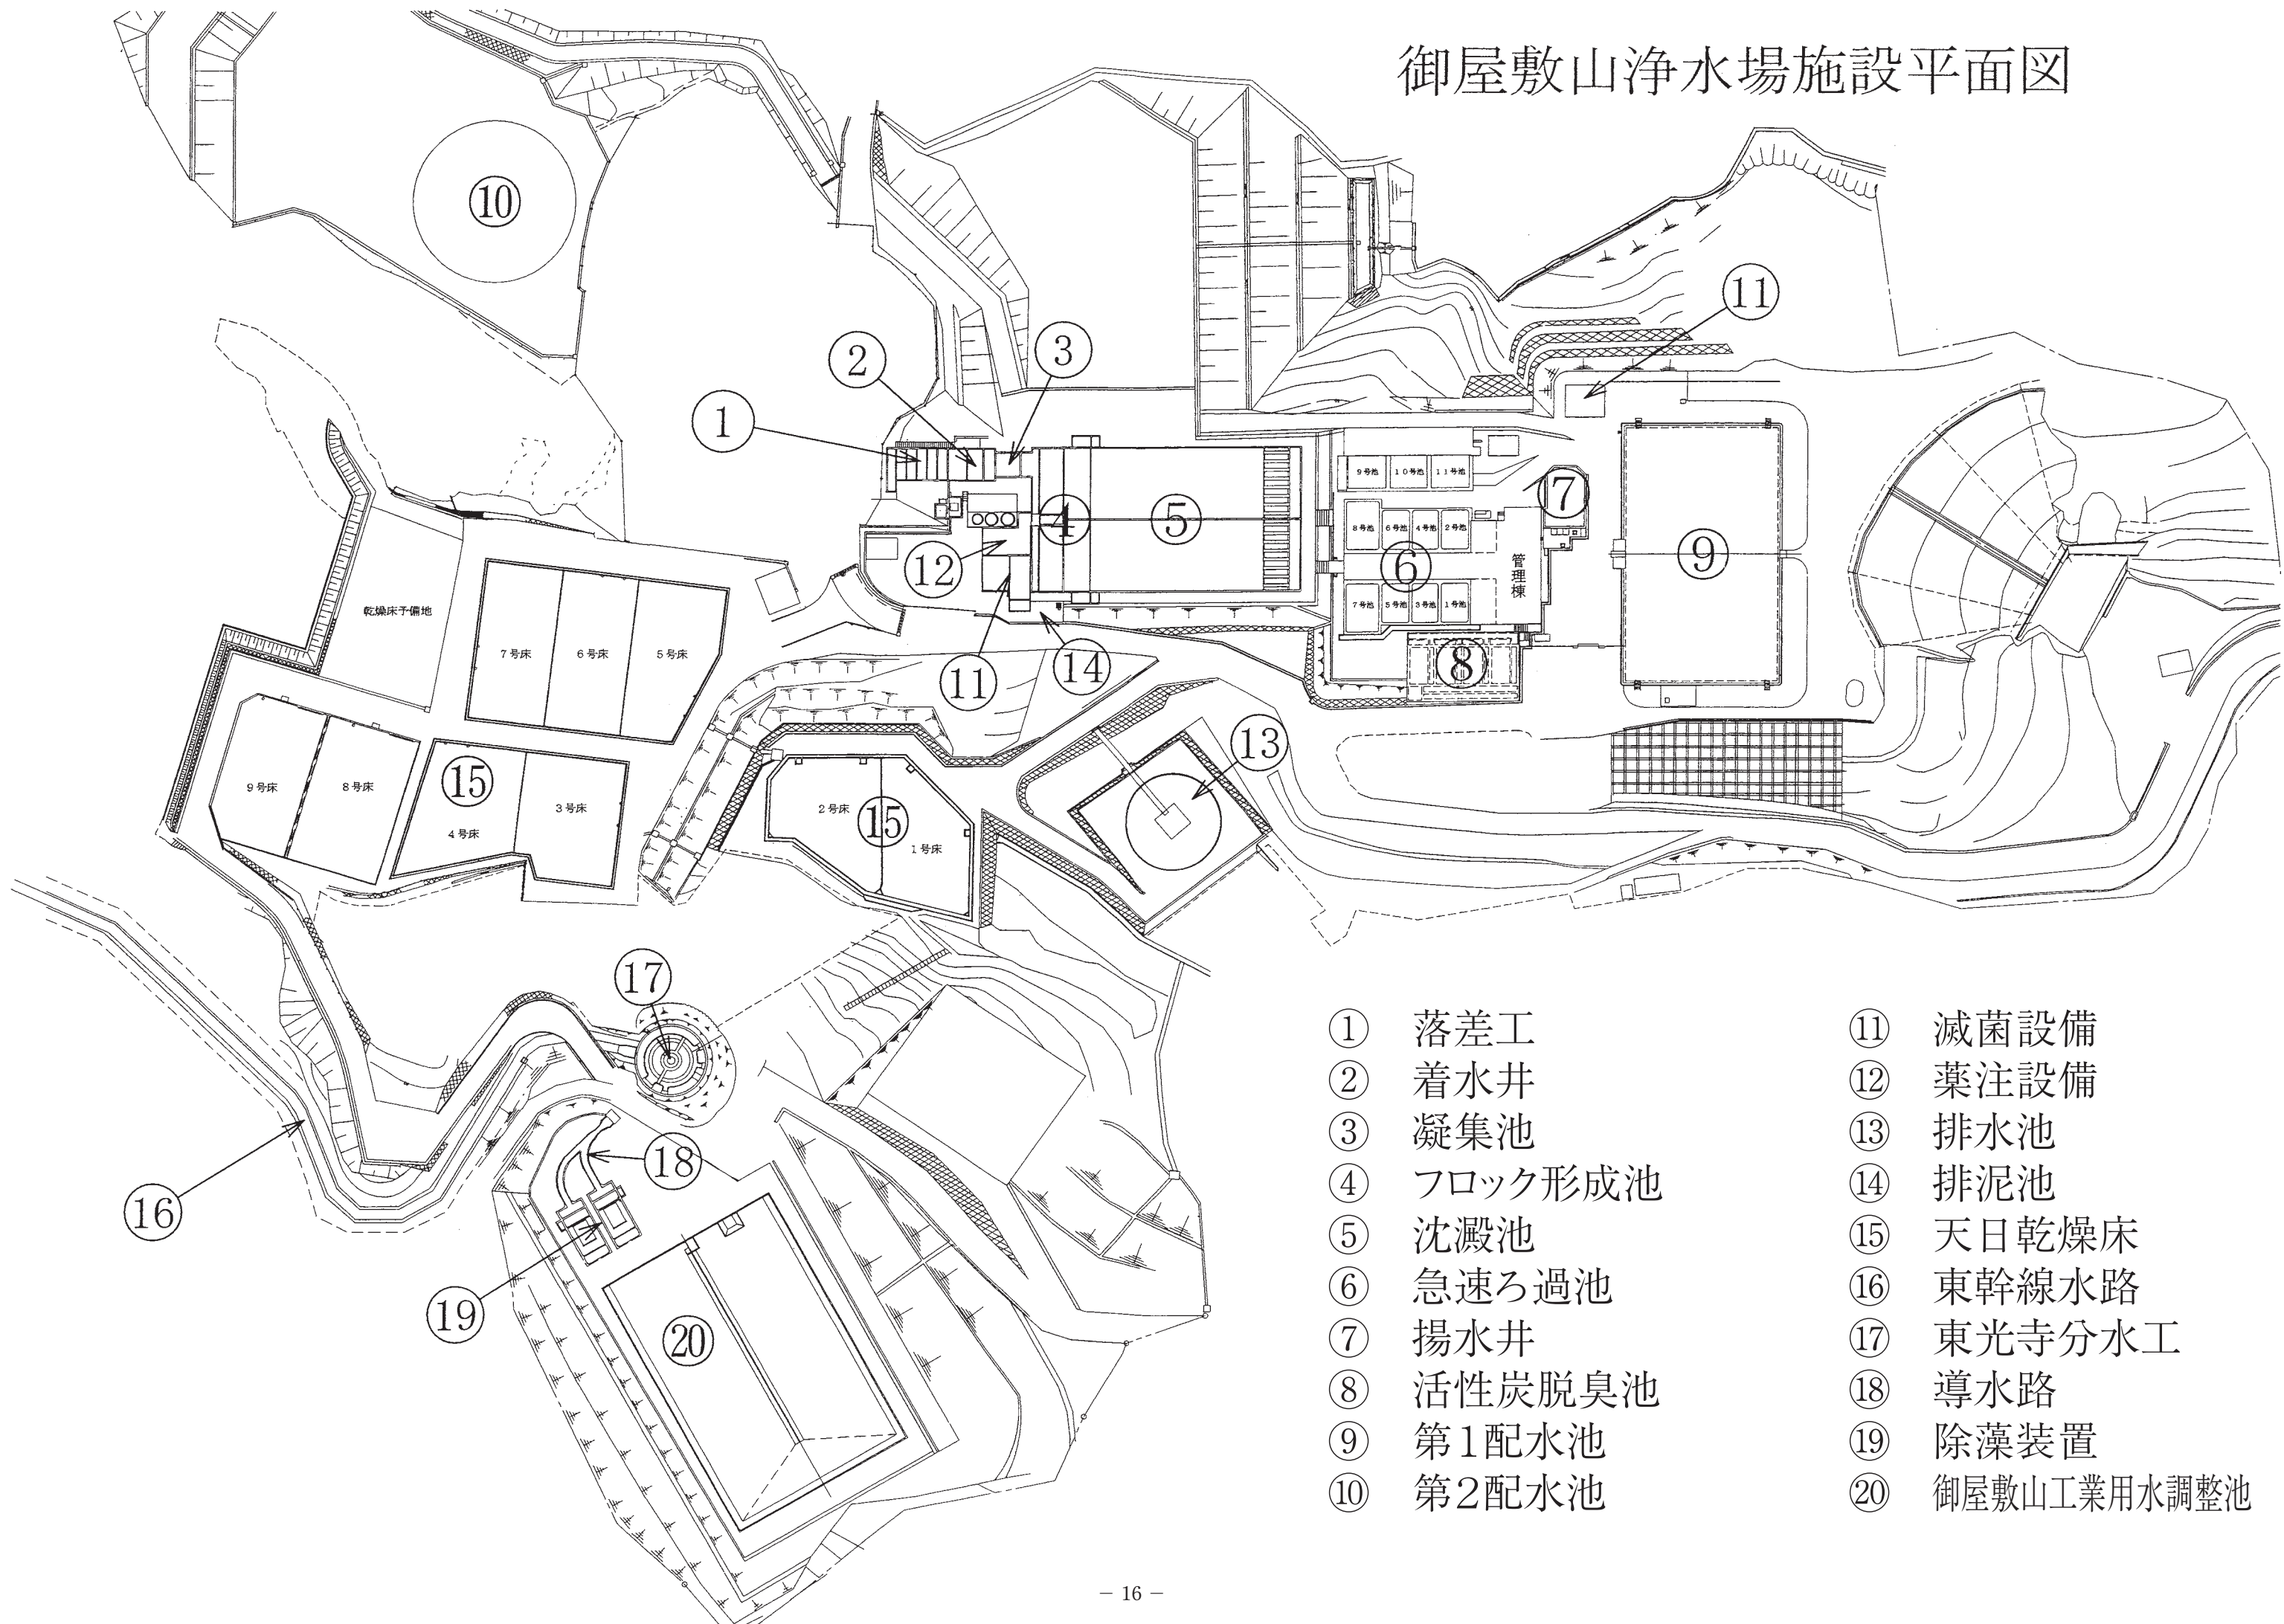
御屋敷山浄水場施設平面図

⑩

⑪

②

③

①

9号池 10号池 11号池

⑦

8号池 6号池 4号池 2号池

④ ⑤

⑥

管理棟

⑨

⑫

7号池 5号池 3号池 1号池

乾燥床予備地

7号床 6号床 5号床

⑪

⑭

⑧

⑬

9号床 8号床

⑮

4号床 3号床

2号床

⑮

1号床

⑰

⑱

⑯

⑲

⑳

① 落差工
② 着水井
③ 凝集池
④ フロック形成池
⑤ 沈澱池
⑥ 急速ろ過池
⑦ 揚水井
⑧ 活性炭脱臭池
⑨ 第1配水池
⑩ 第2配水池

⑪ 滅菌設備
⑫ 薬注設備
⑬ 排水池
⑭ 排泥池
⑮ 天日乾燥床
⑯ 東幹線水路
⑰ 東光寺分水工
⑱ 導水路
⑲ 除藻装置
⑳ 御屋敷山工業用水調整池

– 16 –